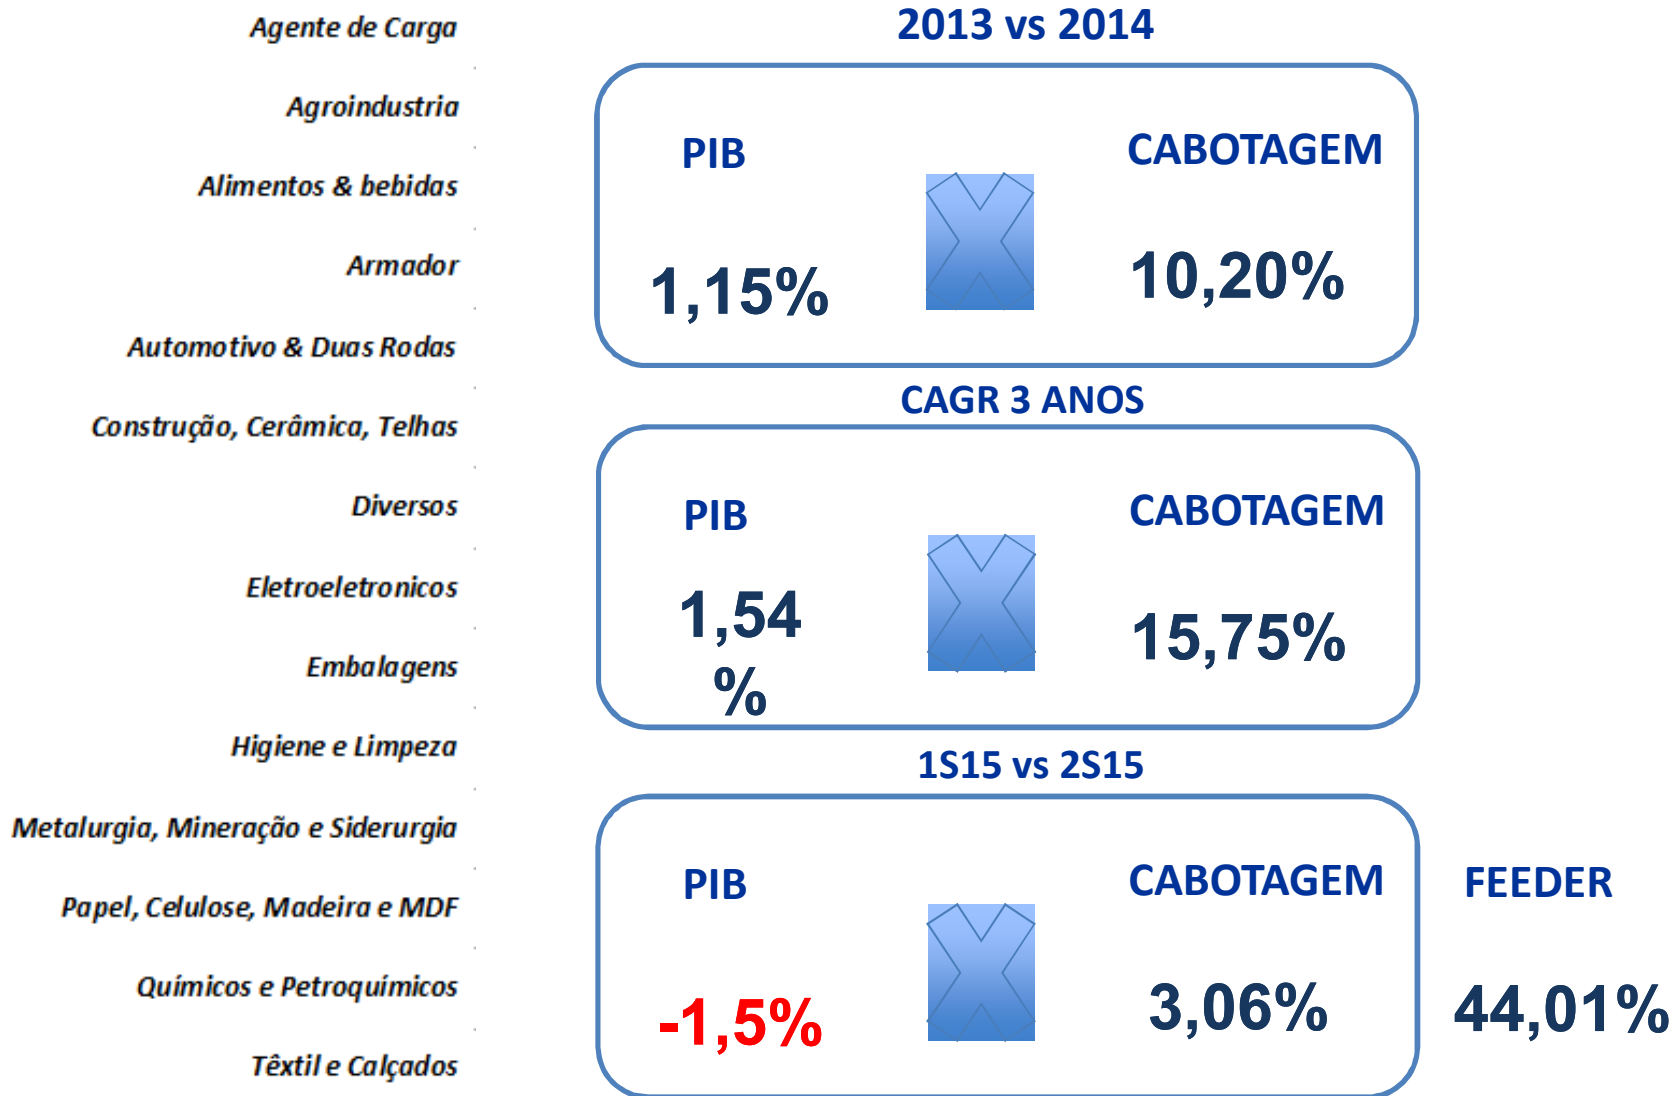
Agente de Carga

Agroindustria

Alimentos & bebidas

Armador

Automotivo & Duas Rodas

Construção, Cerâmica, Telhas

Diversos

Eletroeletronicos

Embalagens

Higiene e Limpeza

Metalurgia, Mineração e Siderurgia

Papel, Celulose, Madeira e MDF

Químicos e Petroquímicos

Têxtil e Calçados

2013 vs 2014

PIB

1,15%

CABOTAGEM

10,20%

CAGR 3 ANOS

PIB

1,54 %

CABOTAGEM

15,75%

1S15 vs 2S15

PIB

-1,5%

CABOTAGEM

3,06%

FEEDER

44,01%